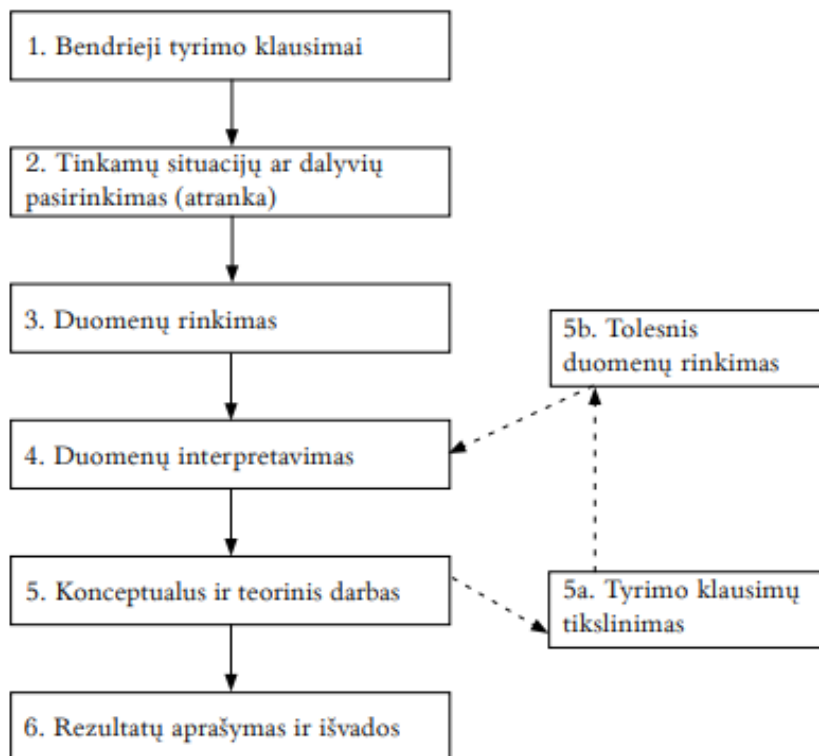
1. Bendrieji tyrimo klausimai

2. Tinkamų situacijų ar dalyvių pasirinkimas (atranka)

3. Duomenų rinkimas

5b. Tolesnis duomenų rinkimas

4. Duomenų interpretavimas

5. Konceptualus ir teorinis darbas

5a. Tyrimo klausimų tikslinimas

6. Rezultatų aprašymas ir išvados